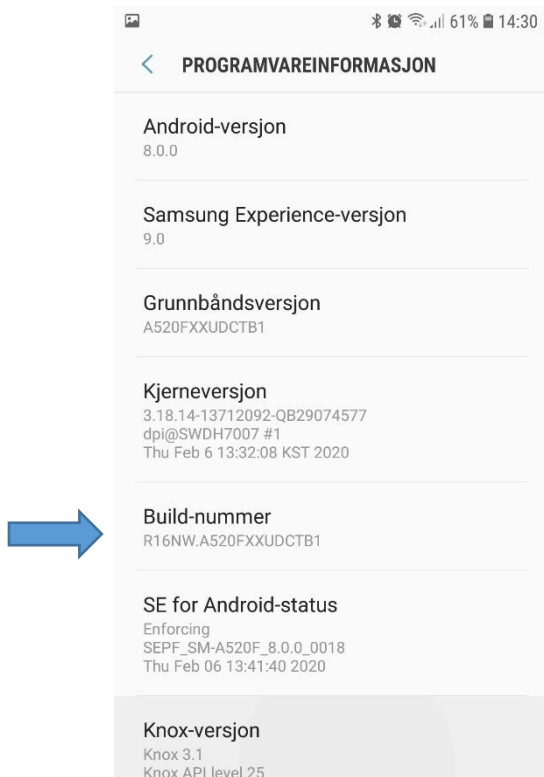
61% 14:30

PROGRAMVAREINFORMASJON

Android-versjon
8.0.0

Samsung Experience-versjon
9.0

Grunnbåndsversjon
A520FXXUDCTB1

Kjerneversjon
3.18.14-13712092-QB29074577
dpi@SWDH7007 #1
Thu Feb 6 13:32:08 KST 2020

Build-nummer
R16NW.A520FXXUDCTB1

SE for Android-status
Enforcing
SEPF_SM-A520F_8.0.0_0018
Thu Feb 06 13:41:40 2020

Knox-versjon
Knox 3.1
Knox API level 25